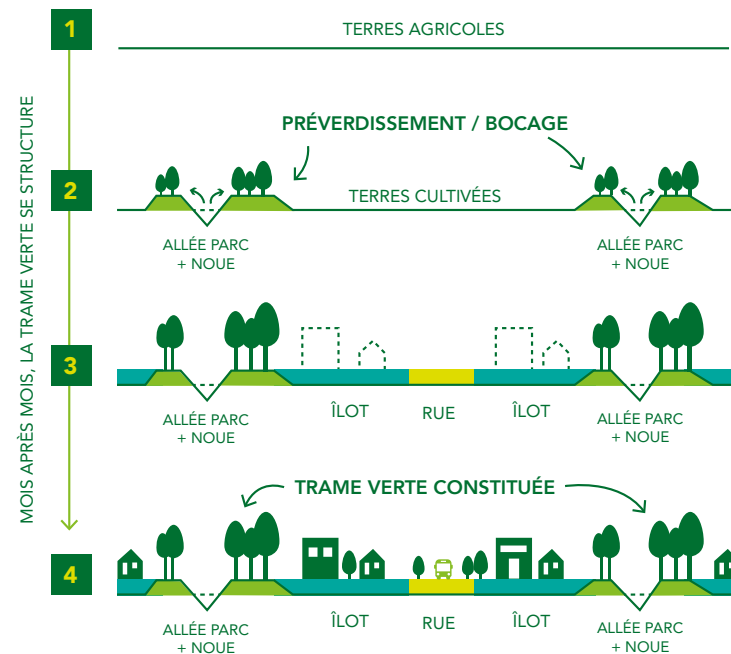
1

TERRES AGRICOLES

MOIS APRÈS MOIS, LA TRAME VERTE SE STRUCTURE

PRÉVERDISSEMENT / BOCAGE

2

TERRES CULTIVÉES

ALLÉE PARC + NOUE

ALLÉE PARC + NOUE

3

ALLÉE PARC + NOUE

ÎLOT

RUE

ÎLOT

ALLÉE PARC + NOUE

TRAME VERTE CONSTITUÉE

4

ALLÉE PARC + NOUE

ÎLOT

RUE

ÎLOT

ALLÉE PARC + NOUE